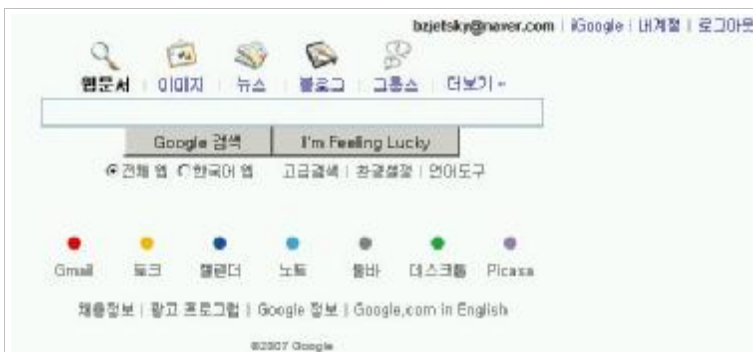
bzjetsky@naver.com | iGoogle | 내계정 | 로그아웃

웹문서 | 이미지 | 뉴스 | 블로그 | 그룹스 | 더보기 ▾

Google 검색 | I'm Feeling Lucky

⊙ 전체 웹 ○ 한국어 웹 고급검색 | 환경설정 | 언어도구

Gmail 토크 캘린더 노트 툴바 데스크톱 Picasa

채용정보 | 광고 프로그램 | Google 정보 | Google.com in English

©2007 Google